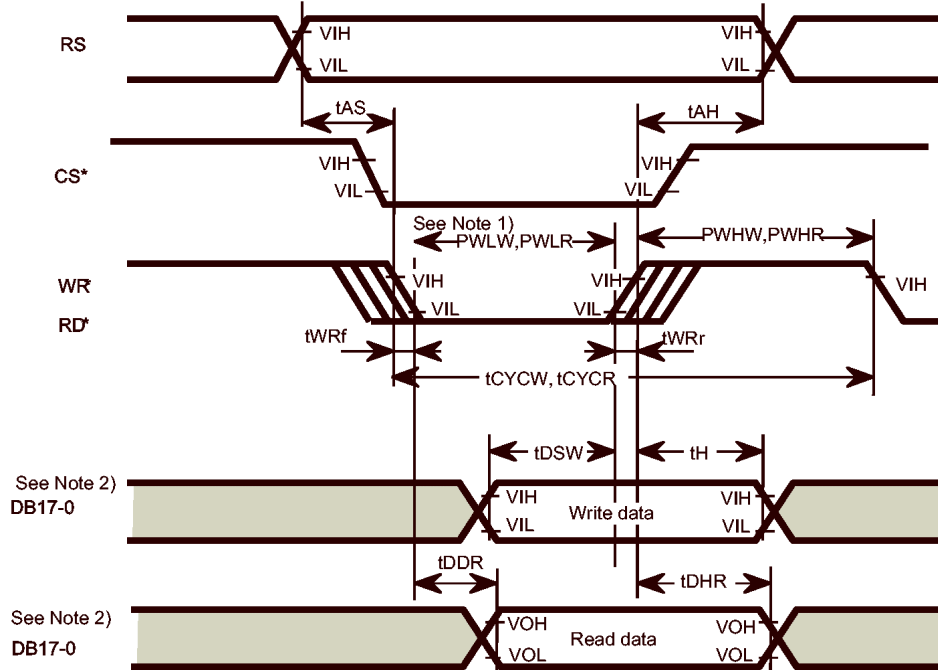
RS

VIH

VIL

VIH

VIL

tAS

tAH

CS*

VIH

VIL

VIH

VIL

See Note 1)

PWLW,PWLR

PWHW,PWHR

WR*

RD*

VIH

VIL

VIH

VIL

VIH

tWRf

tWRr

tCYCW, tCYCR

tDSW

tH

See Note 2)

DB17-0

VIH

VIL

Write data

VIH

VIL

tDDR

tDHR

See Note 2)

DB17-0

VOH

VOL

Read data

VOH

VOL